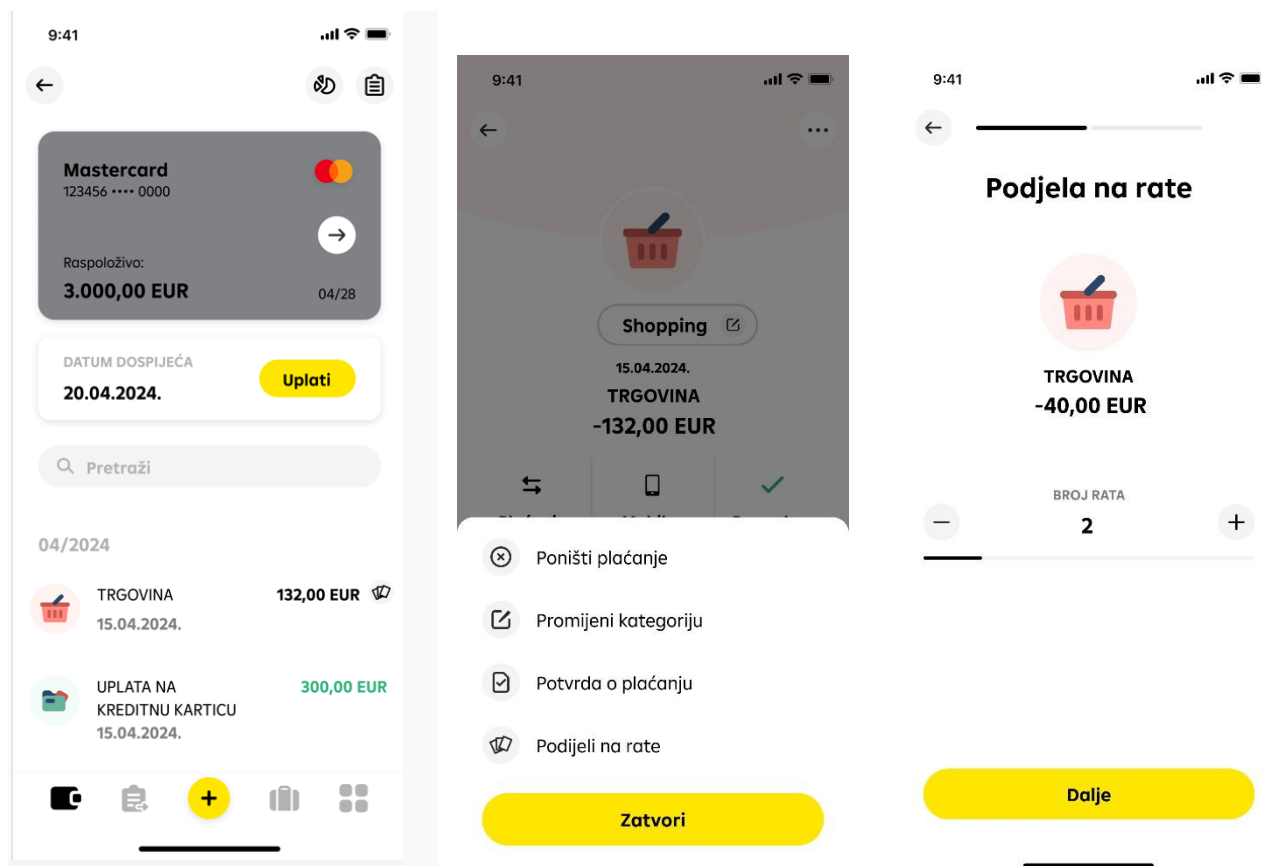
9:41

Mastercard
123456 •••• 0000

Raspoloživo:
3.000,00 EUR
04/28

DATUM DOSPIJEĆA
20.04.2024.
Uplati

Pretraži

04/2024

TRGOVINA
15.04.2024.
132,00 EUR

UPLATA NA KREDITNU KARTICU
15.04.2024.
300,00 EUR

+

9:41

Shopping
15.04.2024.
TRGOVINA
-132,00 EUR

Poništi plaćanje
Promijeni kategoriju
Potvrda o plaćanju
Podijeli na rate
Zatvori

9:41

Podjela na rate

TRGOVINA
-40,00 EUR

BROJ RATA
2

Dalje